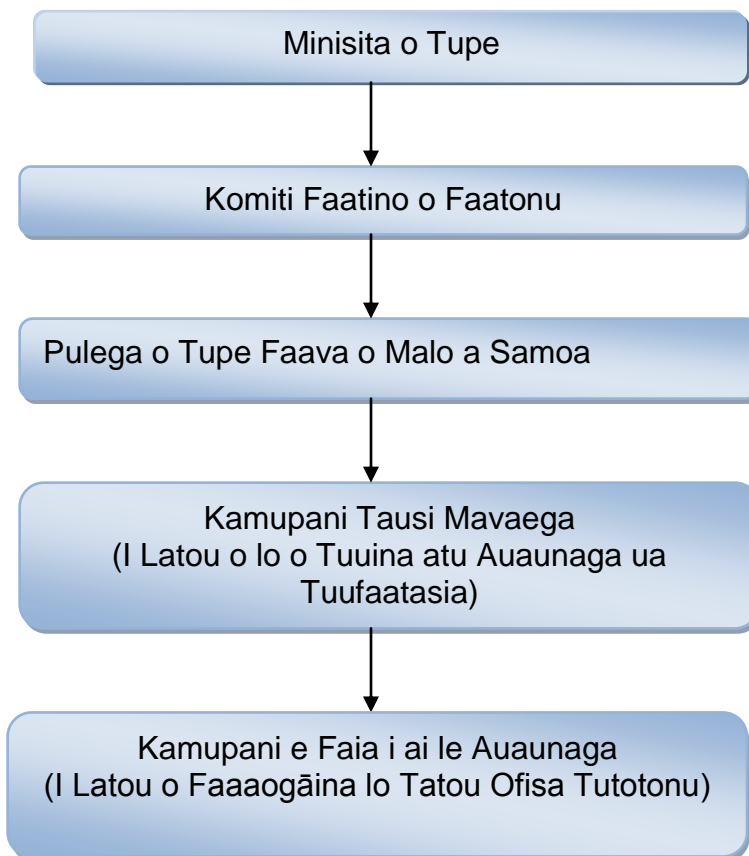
Minisita o Tupe

Komiti Faatino o Faatonu

Pulega o Tupe Faava o Malo a Samoa

Kamupani Tausi Mavaega
(I Latou o lo o Tuuina atu Auaunaga ua Tuufaatasia)

Kamupani e Faia i ai le Auaunaga
(I Latou o Faaaogāina lo Tatou Ofisa Tutotonu)